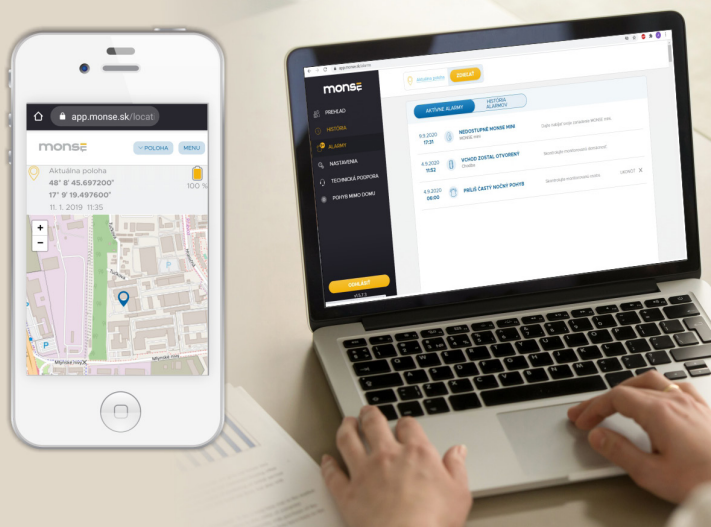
app.monse.sk/locat

monse

< POLOHA

MENU

Aktuálna poloha

48° 8' 45.697200"

17° 9' 19.497600"

11. 1. 2019 11:35

100 %

+

−

P

Mlynské nivy

monse

PREHĽAD

HISTÓRIA

ALARMY

NASTAVENIA

TECHNICKÁ PODPORA

POHYB MIMO DOMU

ODHLÁSIŤ

Aktuálna poloha

ZISKAŤ

AKTÍVNE ALARMY

HISTÓRIA ALARMOV

9.9.2020 17:31

NEDOSTUPNÉ MONSE MINI

4.9.2020 11:52

VCHOD ZOSTAL OTVORENÝ

4.9.2020 06:00

PRÍLIŠ ČASTÝ NOČNÝ POHYB

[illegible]